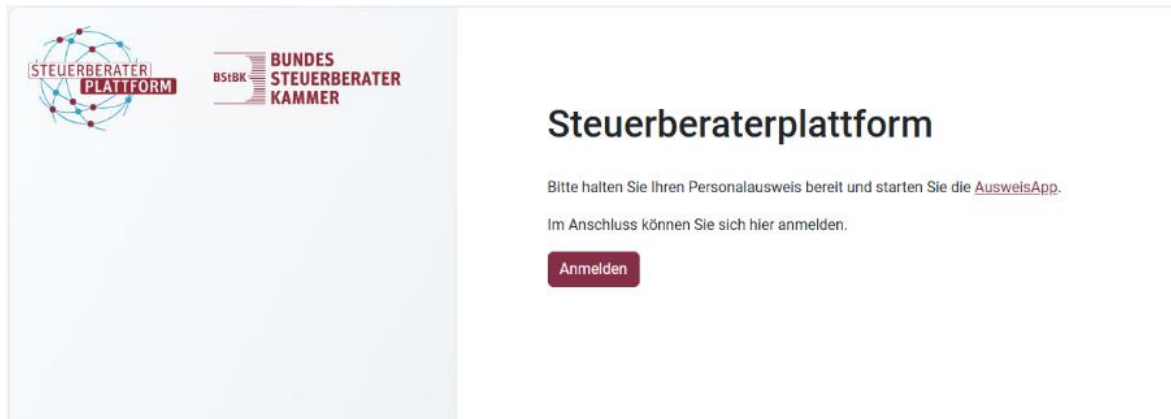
STEUERBERATER
PLATTFORM

BStBK BUNDES
STEUERBERATER
KAMMER

Steuerberaterplattform

Bitte halten Sie Ihren Personalausweis bereit und starten Sie die AusweisApp.

Im Anschluss können Sie sich hier anmelden.

Anmelden